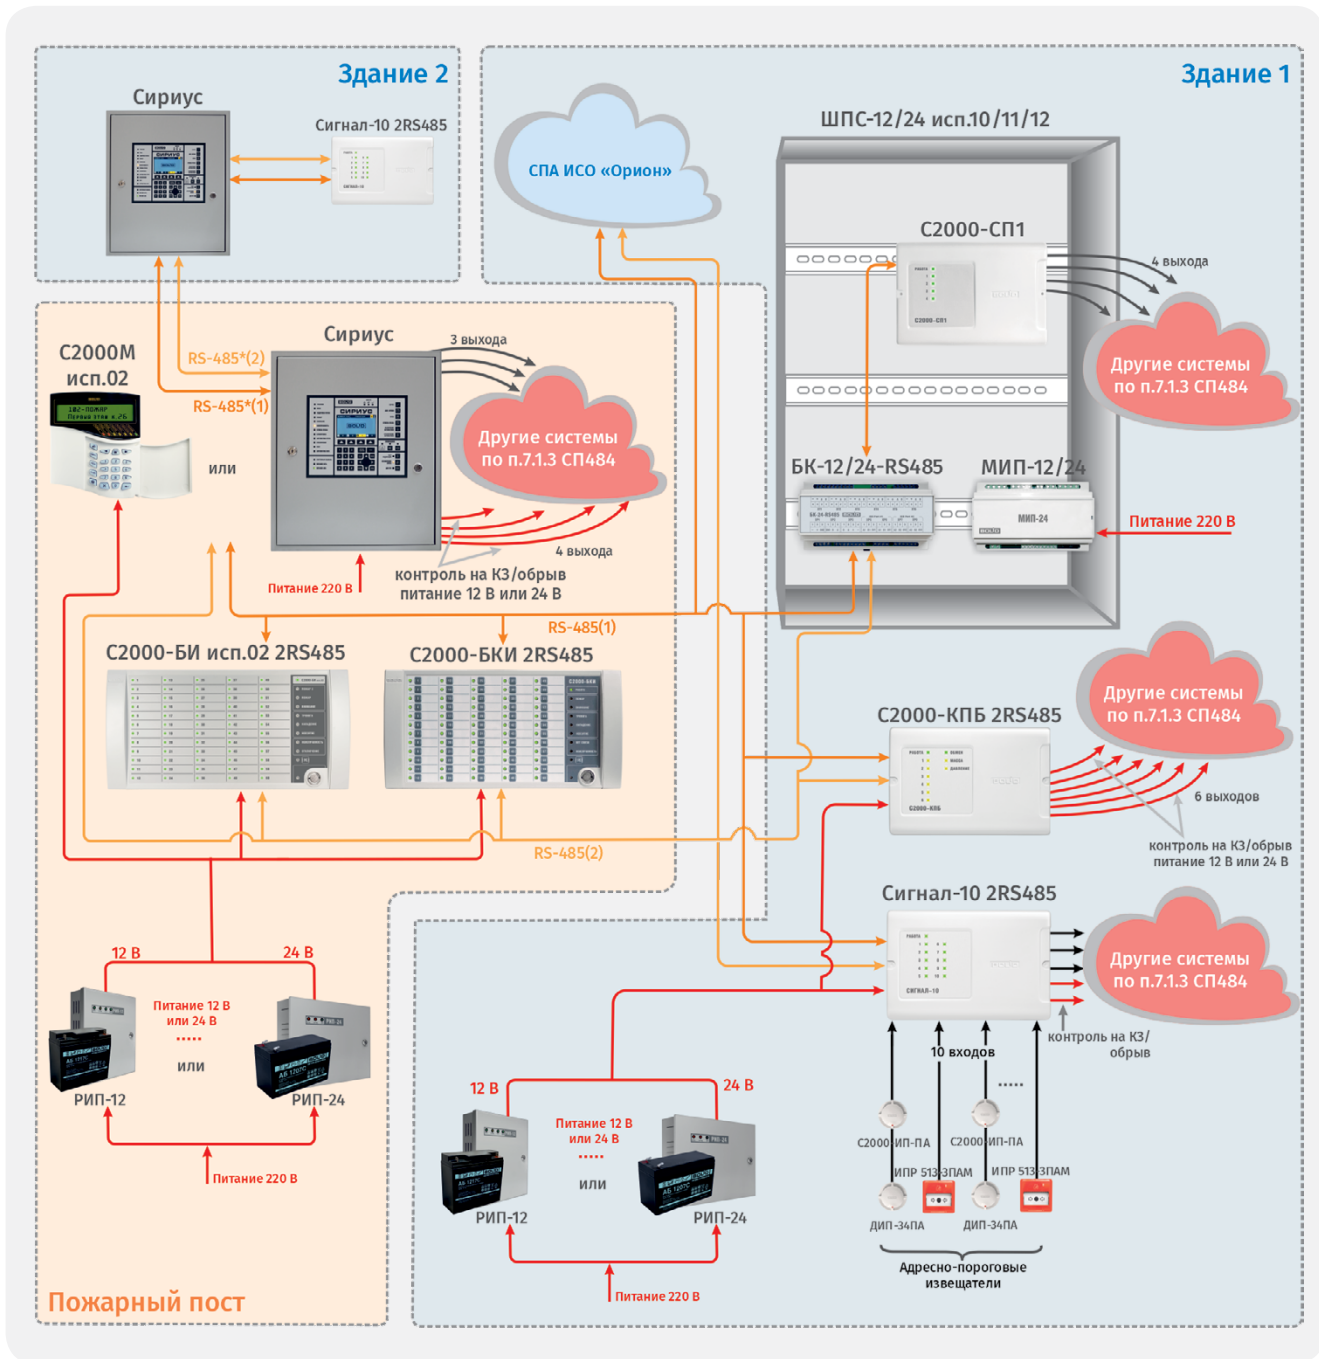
Здание 2

Сириус

Сигнал-10 2RS485

Здание 1

СПА ИСО «Орион»

ШПС-12/24 исп.10/11/12

С2000-СП1

4 выхода

Другие системы по п.7.1.3 СП484

С2000М исп.02

RS-485*(2)

RS-485*(1)

Сириус

3 выхода

Другие системы по п.7.1.3 СП484

или

4 выхода

Питание 220 В

контроль на КЗ/обрыв питание 12 В или 24 В

БК-12/24-RS485

МИП-12/24

Питание 220 В

RS-485(1)

С2000-БИ исп.02 2RS485

С2000-БКИ 2RS485

Другие системы по п.7.1.3 СП484

С2000-КПБ 2RS485

6 выходов

контроль на КЗ/обрыв питание 12 В или 24 В

RS-485(2)

Сигнал-10 2RS485

Другие системы по п.7.1.3 СП484

12 В

24 В

Питание 12 В или 24 В

.....

или

РИП-12

РИП-24

Питание 220 В

10 входов

контроль на КЗ/обрыв

.....

С2000-ИП-ПА

С2000-ИП-ПА

ИПР 513-3ПАМ

ИПР 513-3ПАМ

ДИП-34ПА

ДИП-34ПА

Адресно-пороговые извещатели

12 В

24 В

Питание 12 В или 24 В

.....

или

РИП-12

РИП-24

Питание 220 В

Пожарный пост